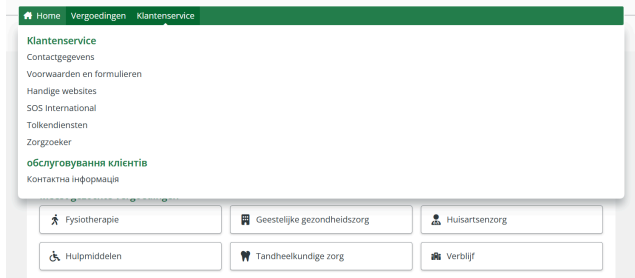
Home Vergoedingen Klantenservice

Klantenservice
Contactgegevens
Voorwaarden en formulieren
Handige websites
SOS International
Tolkendiensten
Zorgzoeker

обслуговування клієнтів
Контактна інформація

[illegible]

Fysiotherapie
Geestelijke gezondheidszorg
Huisartsenzorg
Hulpmiddelen
Tandheelkundige zorg
Verblijf